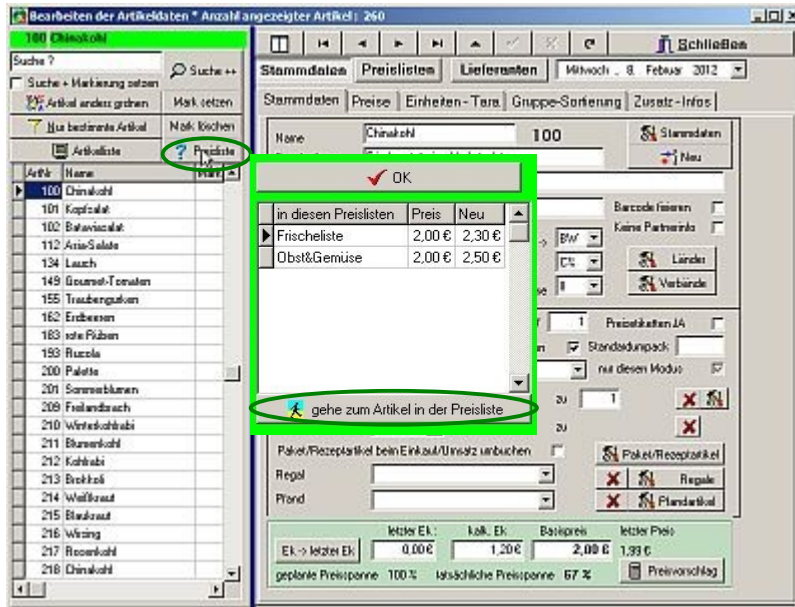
Bearbeiten der Artikeldaten * Anzahl angezeigter Artikel: 260

100 Chinakohl

Suche ?
Suche ++
Suche + Markierung setzen
Artikel anders ordnen
Mark setzen
Nur bestimmte Artikel
Mark löschen
Artikelliste
Preisliste

| ArtNr | Name |
|---|---|
| 100 | Chinakohl |
| 101 | Kopfsalat |
| 102 | Bataviasalat |
| 112 | Asia-Salate |
| 134 | Lauch |
| 149 | Gourmet-Tomaten |
| 155 | Traubengurken |
| 162 | Erdbeeren |
| 183 | rote Rüben |
| 193 | Rucola |
| 200 | Palette |
| 201 | Sonnenblumen |
| 209 | Frühlandbusch |
| 210 | Winterkohlrabi |
| 211 | Blumenkohl |
| 212 | Kohlrabi |
| 213 | Brokkoli |
| 214 | Weißkraut |
| 215 | Blaukraut |
| 216 | Wirsing |
| 217 | Rosenkohl |
| 218 | Chinakohl |

Schließen

Stammdaten Preislisten Lieferanten Mittwoch , 8. Februar 2012

Stammdaten Preise Einheiten - Tara Gruppe-Sortierung Zusatz - Infos

Name Chinakohl 100
Stammdaten
Neu

OK

| in diesen Preislisten | Preis | Neu |
|---|---|---|
| Frischeliste | 2,00 € | 2,30 € |
| Obst&Gemüse | 2,00 € | 2,50 € |

gehe zum Artikel in der Preisliste

Barcode fixieren
Keine Partnerinfo
BW
C%
Länder
Verbände
1
Preisetiketten JA
Standardumpack
nur diesen Modus
zu 1
zu

Paket/Rezeptartikel beim Einkauf/Umsatz umbuchen
Paket/Rezeptartikel
Regal
Regale
Pfand
Pfandartikel

letzter Ek: kalk. Ek Basispreis letzter Preis
Ek -> letzter Ek 0,00 € 1,20 € 2,00 € 1,99 €
geplante Preisspanne 100 % tatsächliche Preisspanne 67 %
Preisvorschlag